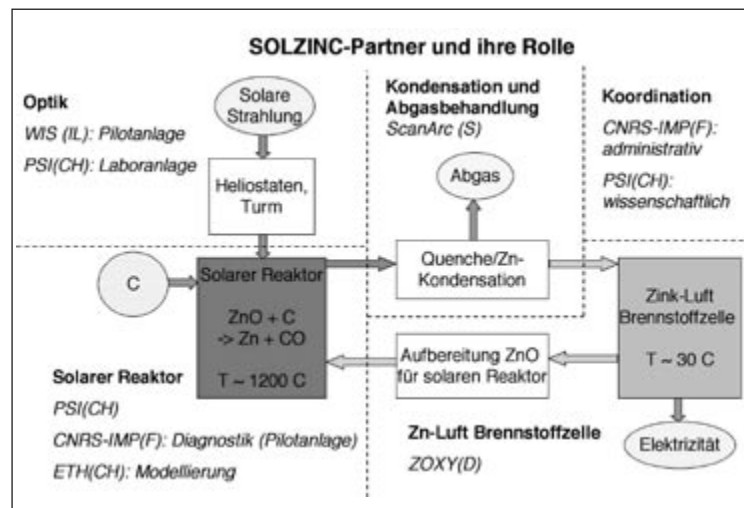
SOLZINC-Partner und ihre Rolle

Optik
WIS (IL): Pilotanlage
PSI(CH): Laboranlage

Solare Strahlung

Heliostaten, Turm

Kondensation und Abgasbehandlung
ScanArc (S)

Abgas

Koordination
CNRS-IMP(F): administrativ
PSI(CH): wissenschaftlich

C

Solarer Reaktor
ZnO + C -> Zn + CO
T ~ 1200 C

Quenche/Zn-Kondensation

Zink-Luft Brennstoffzelle
T ~ 30 C

Aufbereitung ZnO für solaren Reaktor

Solarer Reaktor
PSI(CH)
CNRS-IMP(F): Diagnostik (Pilotanlage)
ETH(CH): Modellierung

Zn-Luft Brennstoffzelle
ZOXY(D)

Elektrizität